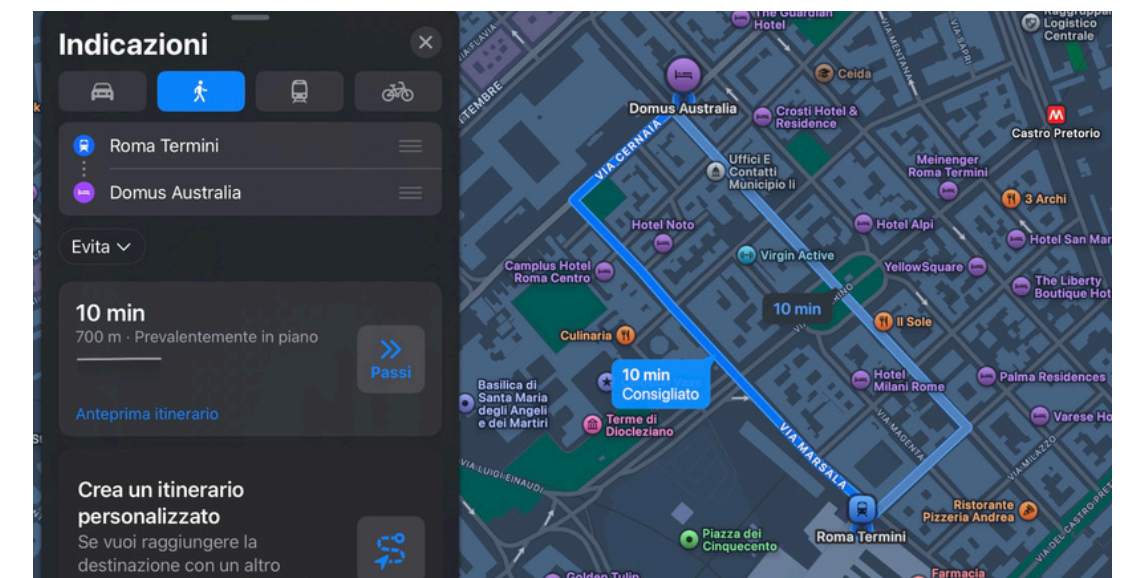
Indicazioni

Roma Termini
Domus Australia

Evita

10 min
700 m · Prevalentemente in piano

Passi

Anteprima itinerario

Crea un itinerario personalizzato
Se vuoi raggiungere la destinazione con un altro

The Guardian Hotel
Raggruppamento Logistico Centrale
Ceida
Domus Australia
Crosti Hotel & Residence
Castro Pretorio
VIA CERNAIA
Uffici E Contatti Municipio Ii
Meinenger Roma Termini
3 Archi
Hotel Noto
Hotel Alpi
Hotel San Mar
Virgin Active
Camplus Hotel Roma Centro
YellowSquare
The Liberty Boutique Hot
10 min
Culinaria
Il Sole
10 min
Consigliato
Basilica di Santa Maria degli Angeli e dei Martiri
Hotel Milani Rome
Palma Residences
Terme di Diocleziano
Varese Ho
VIA MARSALA
VIA MAGENTA
VIA MILAZZO
VIA LUIGI EINAUDI
Ristorante Pizzeria Andrea
Piazza dei Cinquecento
Roma Termini
Golden Tulip
Farmacia